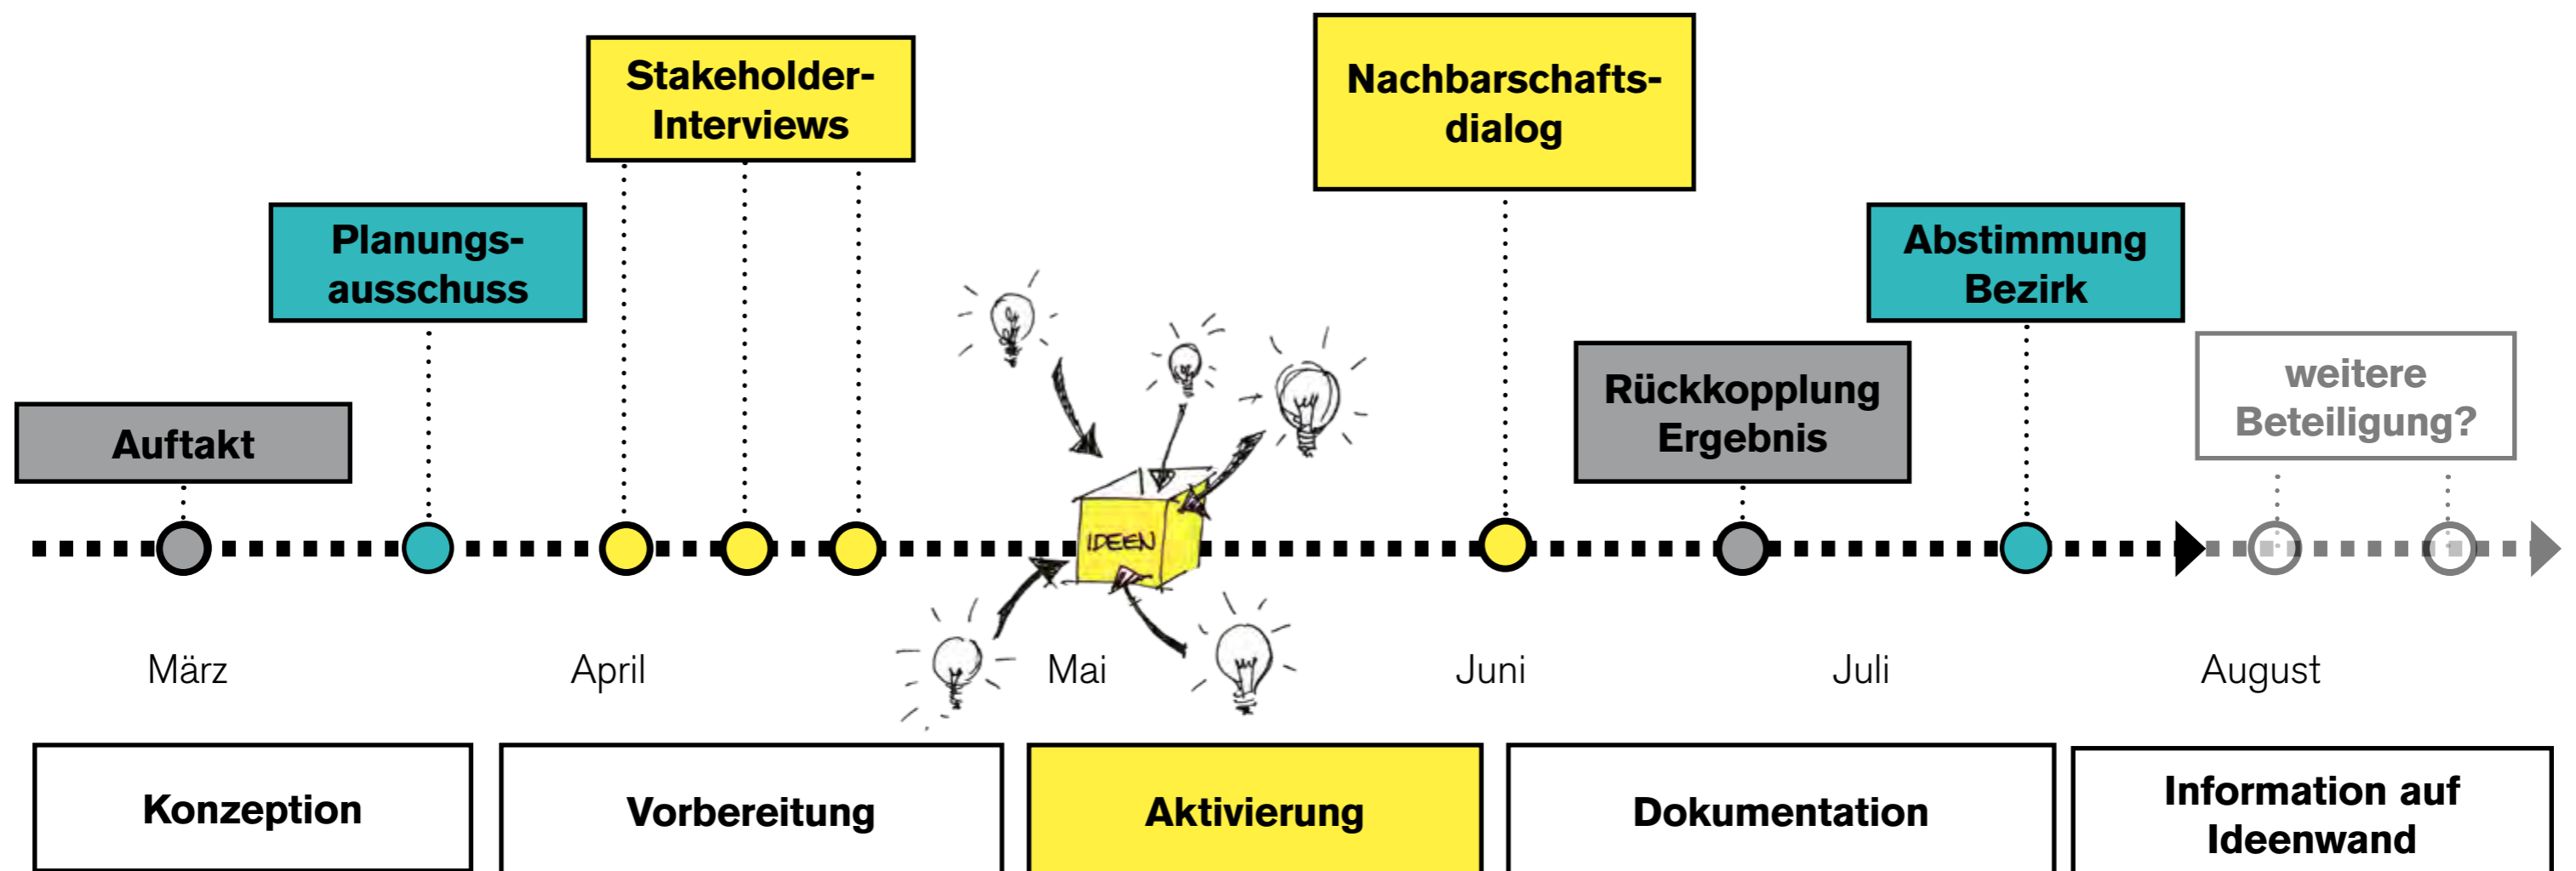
Stakeholder-Interviews

Nachbarschafts-dialog

Planungs-ausschuss

Abstimmung Bezirk

Auftakt

Rückkopplung Ergebnis

weitere Beteiligung?

IDEEN

März

April

Mai

Juni

Juli

August

Konzeption

Vorbereitung

Aktivierung

Dokumentation

Information auf Ideenwand